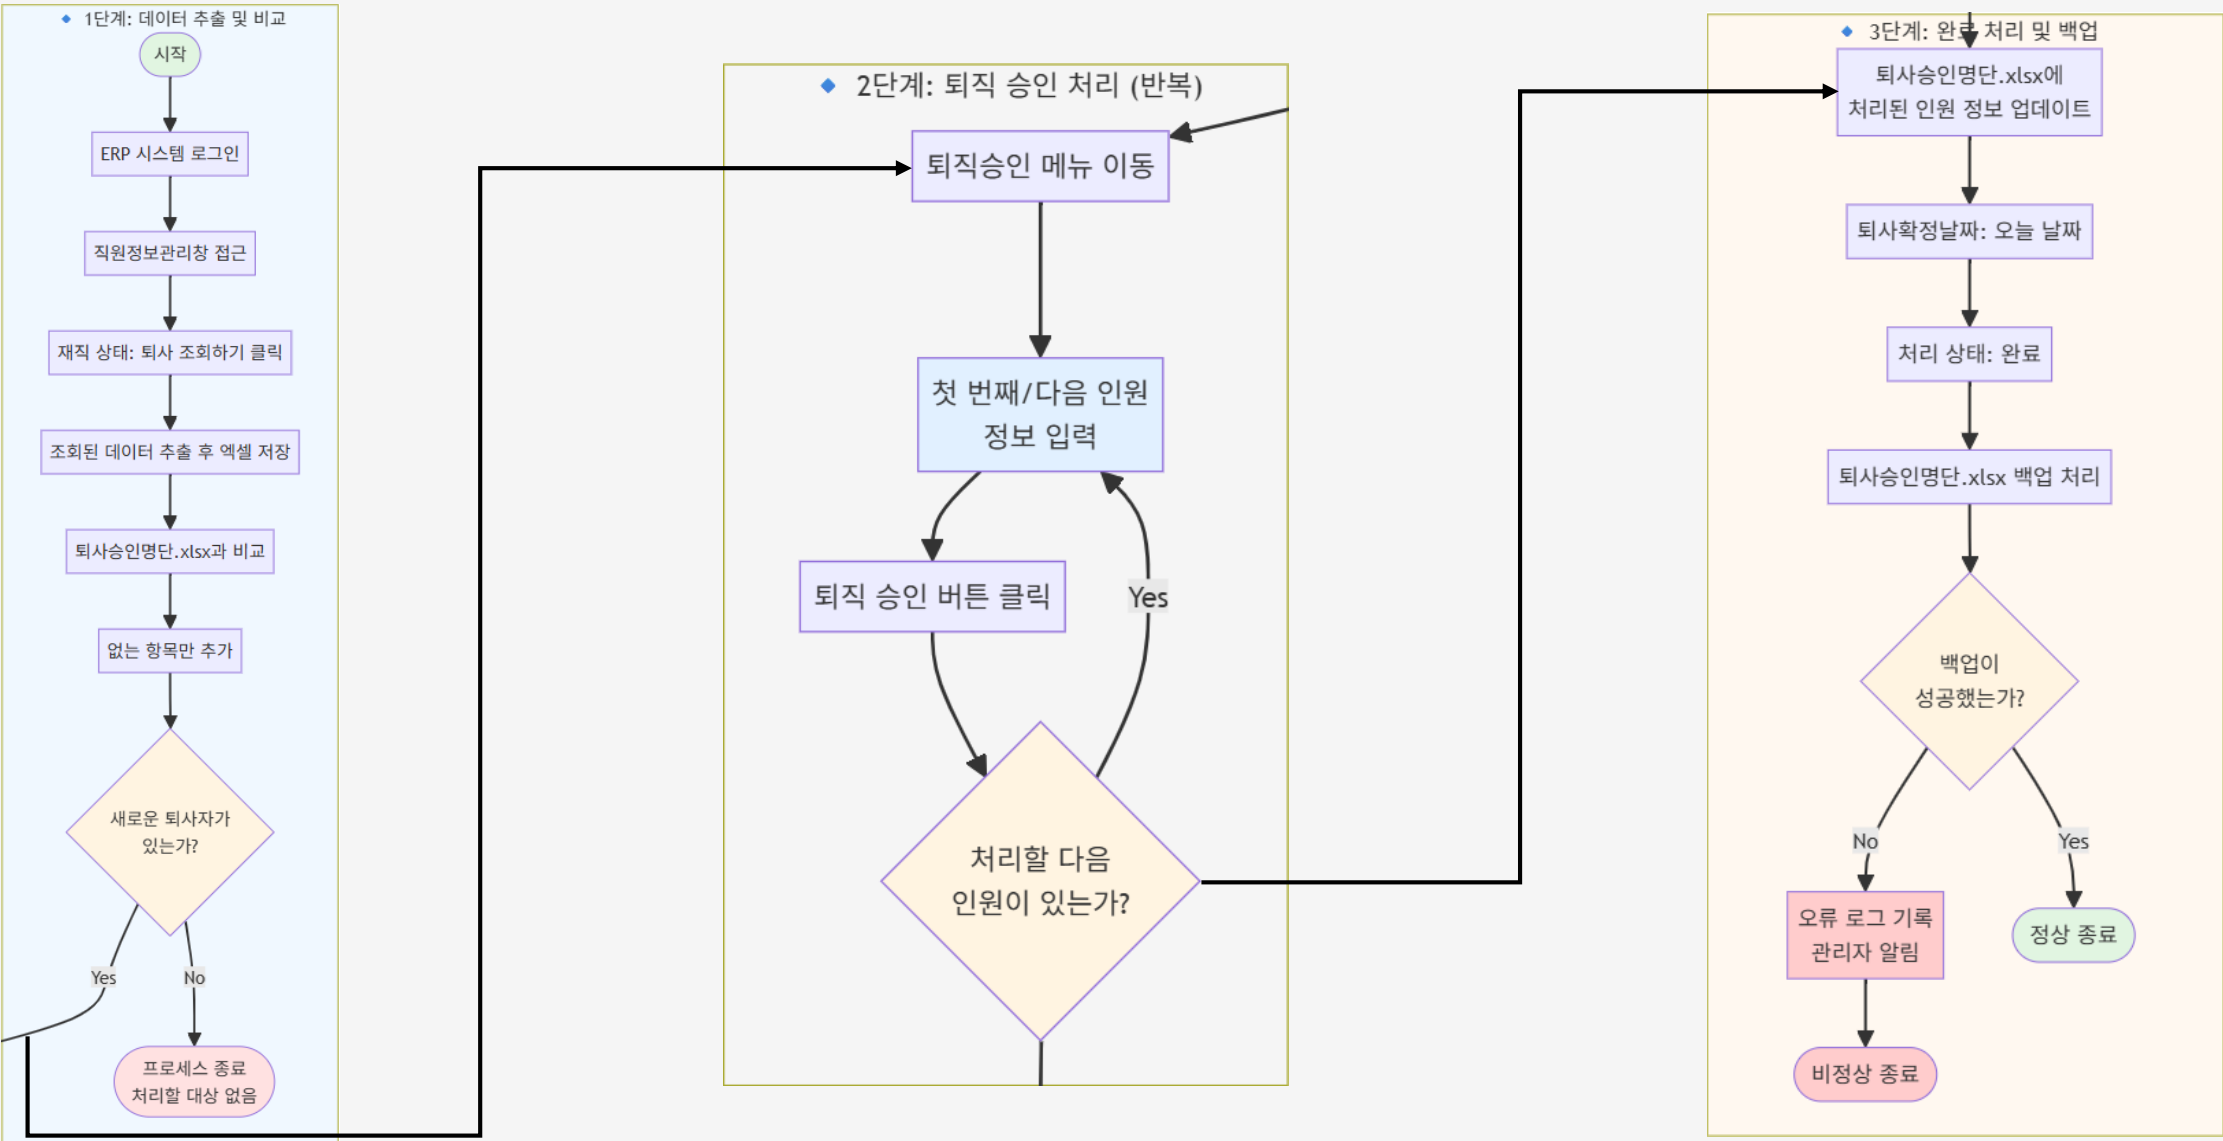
◆ 1단계: 데이터 추출 및 비교

시작

ERP 시스템 로그인

직원정보관리창 접근

재직 상태: 퇴사 조회하기 클릭

조회된 데이터 추출 후 엑셀 저장

퇴사승인명단.xlsx과 비교

없는 항목만 추가

새로운 퇴사자가 있는가?

Yes

No

프로세스 종료
처리할 대상 없음

◆ 2단계: 퇴직 승인 처리 (반복)

퇴직승인 메뉴 이동

첫 번째/다음 인원 정보 입력

퇴직 승인 버튼 클릭

Yes

처리할 다음 인원이 있는가?

◆ 3단계: 완료 처리 및 백업

퇴사승인명단.xlsx에 처리된 인원 정보 업데이트

퇴사확정날짜: 오늘 날짜

처리 상태: 완료

퇴사승인명단.xlsx 백업 처리

백업이 성공했는가?

No

Yes

오류 로그 기록
관리자 알림

정상 종료

비정상 종료